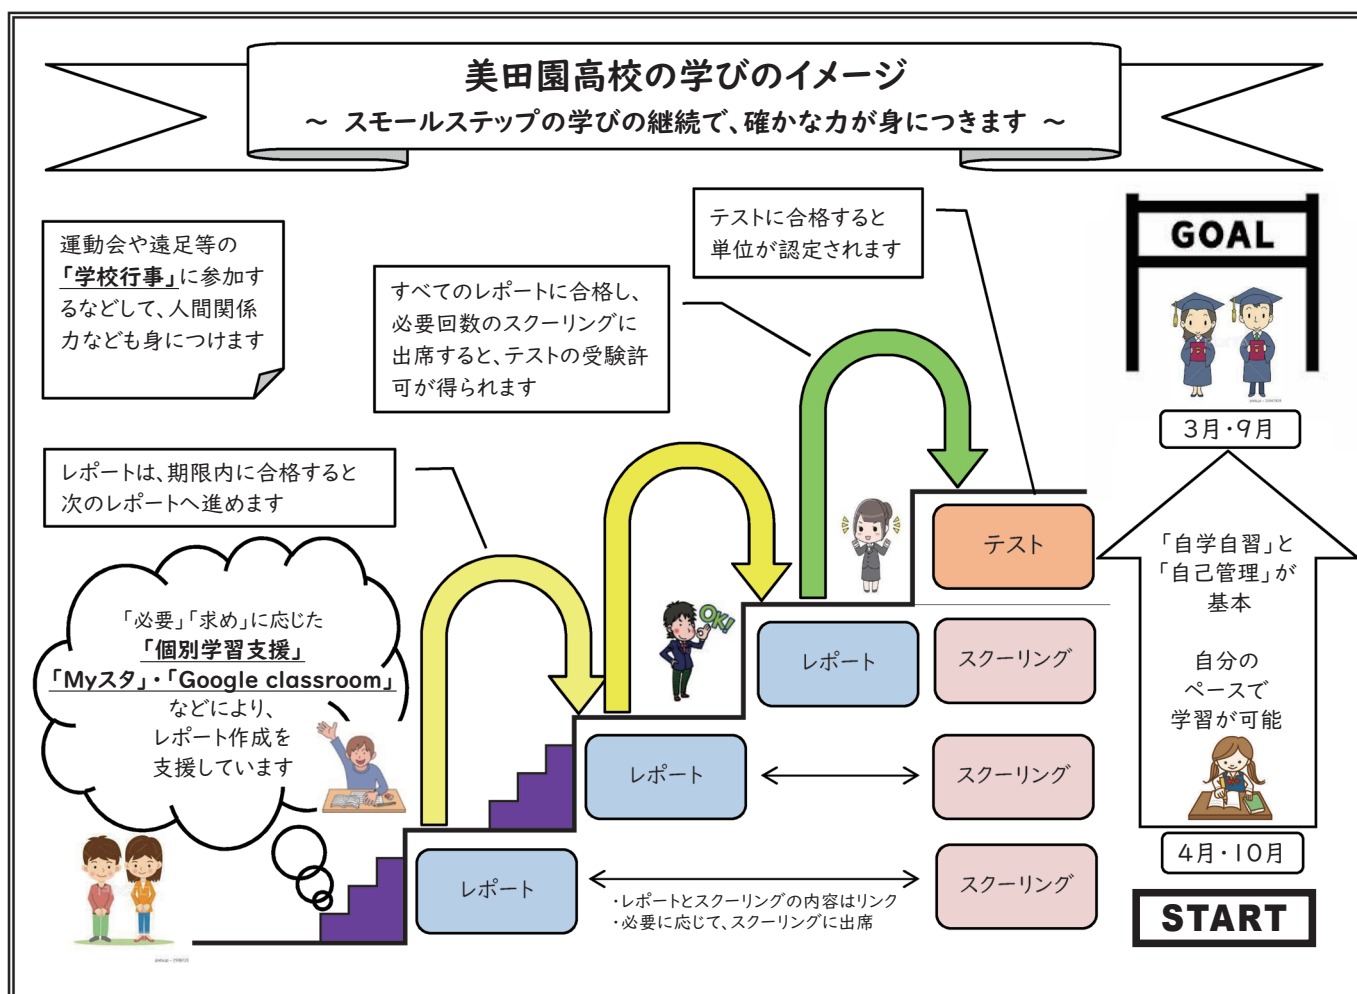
美田園高校の学びのイメージ
～ スモールステップの学びの継続で、確かな力が身につきます ～

運動会や遠足等の「学校行事」に参加するなどして、人間関係力なども身につけます

すべてのレポートに合格し、必要回数のスクーリングに出席すると、テストの受験許可が得られます

テストに合格すると単位が認定されます

GOAL

3月・9月

レポートは、期限内に合格すると次のレポートへ進めます

「必要」「求め」に応じた
「個別学習支援」
「Myスタ」・「Google classroom」
などにより、
レポート作成を
支援しています

OK!

テスト

レポート

スクーリング

レポート

スクーリング

レポート

スクーリング

・レポートとスクーリングの内容はリンク
・必要に応じて、スクーリングに出席

「自学自習」と
「自己管理」が
基本

自分の
ペースで
学習が可能

4月・10月

START